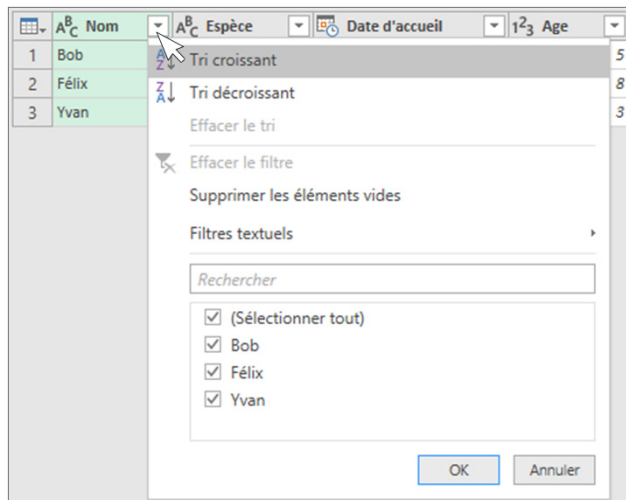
| | Nom | Espèce | Date d'accueil | Age |
|---|---|---|---|---|
| 1 | Bob | | | 5 |
| 2 | Félix | | | 8 |
| 3 | Yvan | | | 3 |

Tri croissant
Tri décroissant
Effacer le tri
Effacer le filtre
Supprimer les éléments vides
Filtres textuels
Rechercher
(Sélectionner tout)
Bob
Félix
Yvan
OK
Annuler